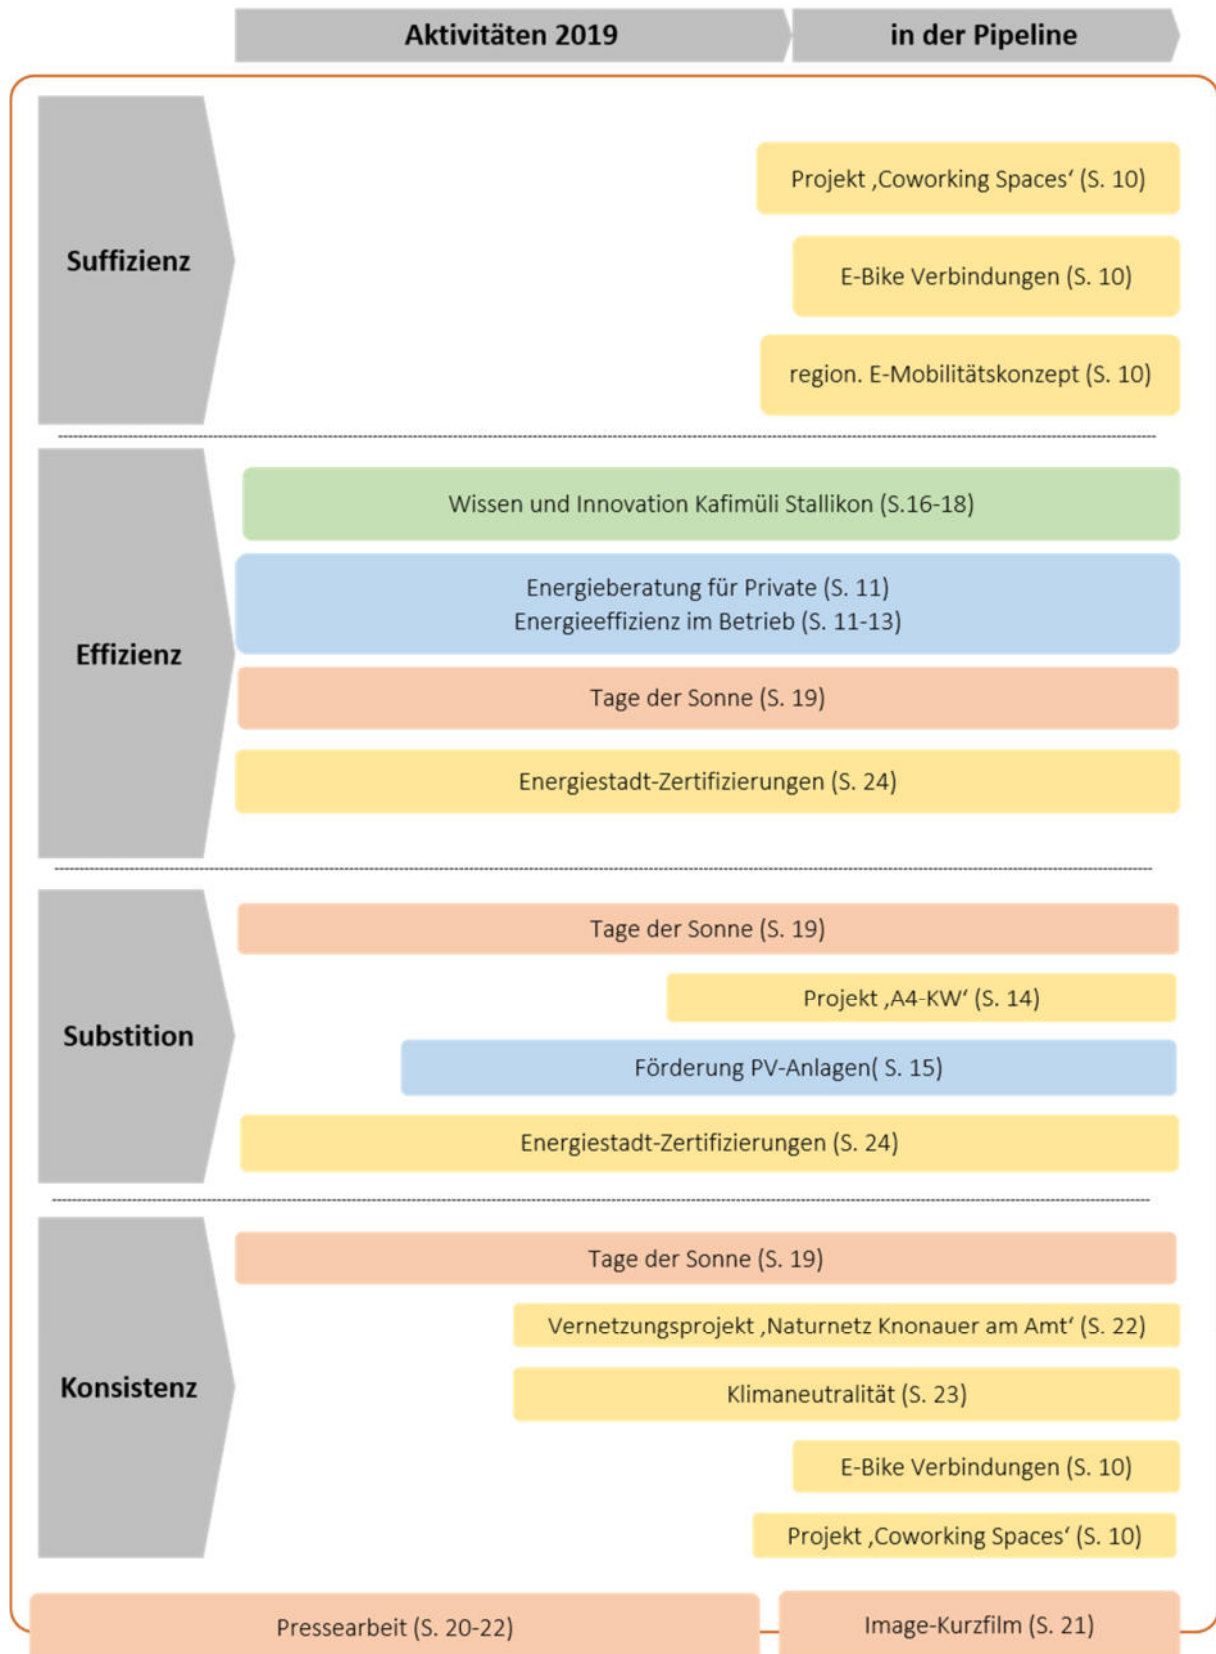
Aktivitäten 2019

in der Pipeline

Suffizienz

Projekt ‚Coworking Spaces' (S. 10)

E-Bike Verbindungen (S. 10)

region. E-Mobilitätskonzept (S. 10)

Effizienz

Wissen und Innovation Kafimüli Stallikon (S.16-18)

Energieberatung für Private (S. 11)
Energieeffizienz im Betrieb (S. 11-13)

Tage der Sonne (S. 19)

Energiestadt-Zertifizierungen (S. 24)

Substition

Tage der Sonne (S. 19)

Projekt ‚A4-KW' (S. 14)

Förderung PV-Anlagen( S. 15)

Energiestadt-Zertifizierungen (S. 24)

Konsistenz

Tage der Sonne (S. 19)

Vernetzungsprojekt ‚Naturnetz Knonauer am Amt' (S. 22)

Klimaneutralität (S. 23)

E-Bike Verbindungen (S. 10)

Projekt ‚Coworking Spaces' (S. 10)

Pressearbeit (S. 20-22)

Image-Kurzfilm (S. 21)